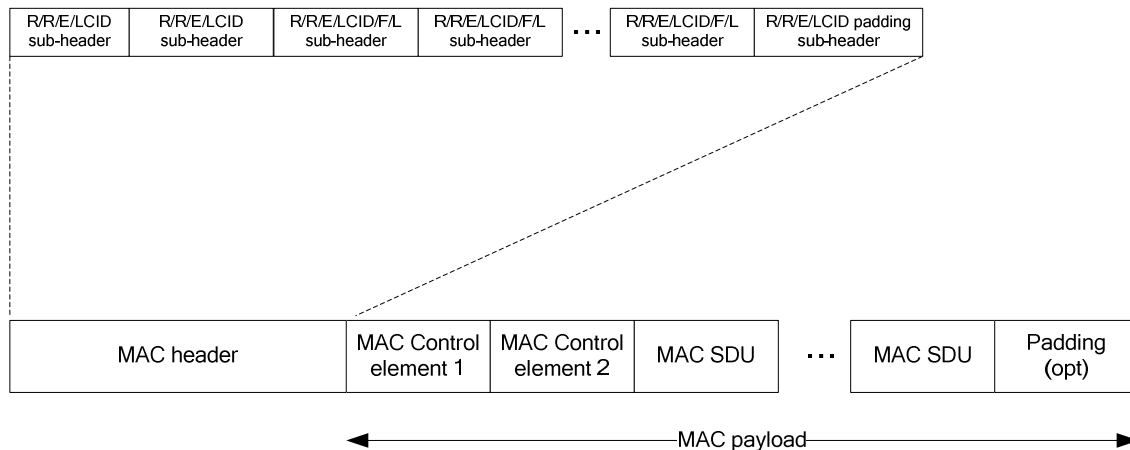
R/R/E/LCID sub-header
R/R/E/LCID sub-header
R/R/E/LCID/F/L sub-header
R/R/E/LCID/F/L sub-header
...
R/R/E/LCID/F/L sub-header
R/R/E/LCID padding sub-header

MAC header
MAC Control element 1
MAC Control element 2
MAC SDU
...
MAC SDU
Padding (opt)

MAC payload